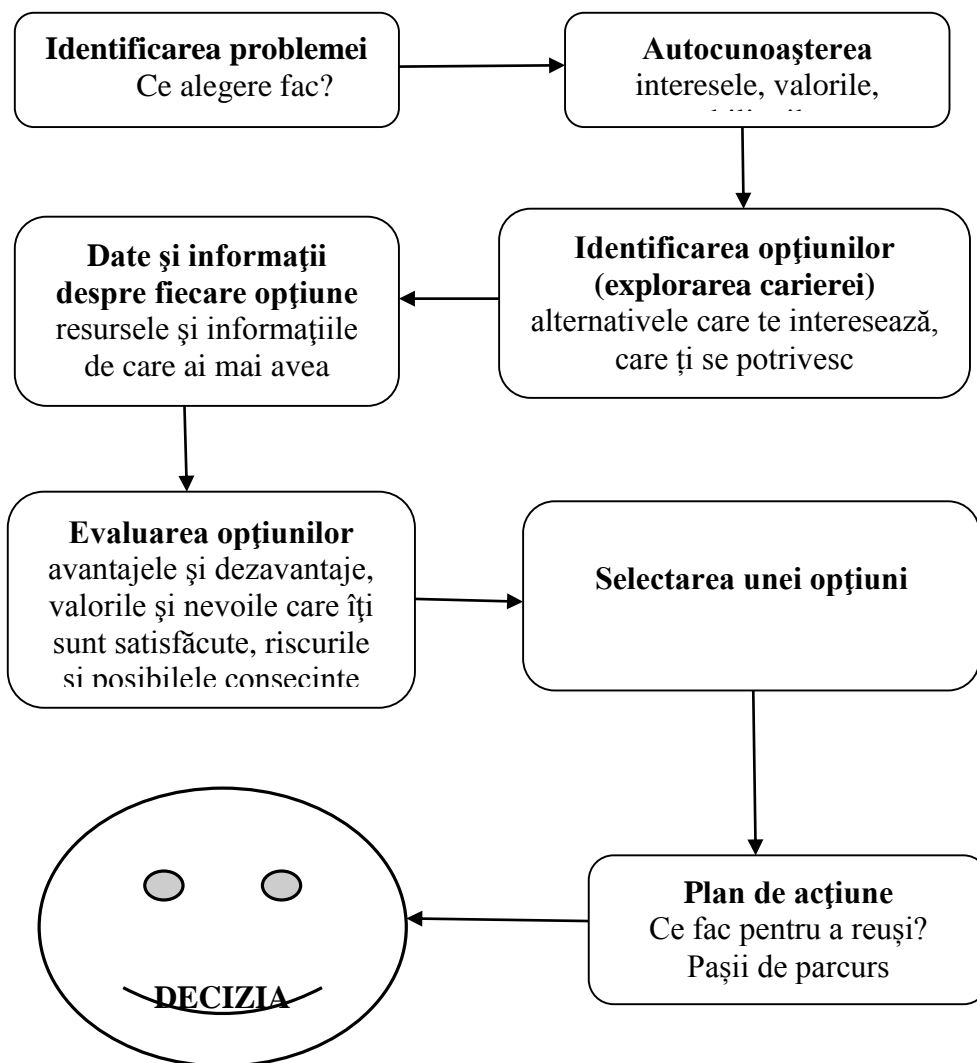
Identificarea problemei
Ce alegere fac?

Autocunoaşterea
interesele, valorile, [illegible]

Identificarea opţiunilor (explorarea carierei)
alternativele care te interesează, care ți se potrivesc

Date şi informaţii despre fiecare opţiune
resursele şi informaţiile de care ai mai avea

Evaluarea opţiunilor
avantajele şi dezavantaje, valorile şi nevoile care îţi sunt satisfăcute, riscurile şi posibilele consecinţe

Selectarea unei opţiuni

Plan de acţiune
Ce fac pentru a reuși?
Pașii de parcurs

DECIZIA